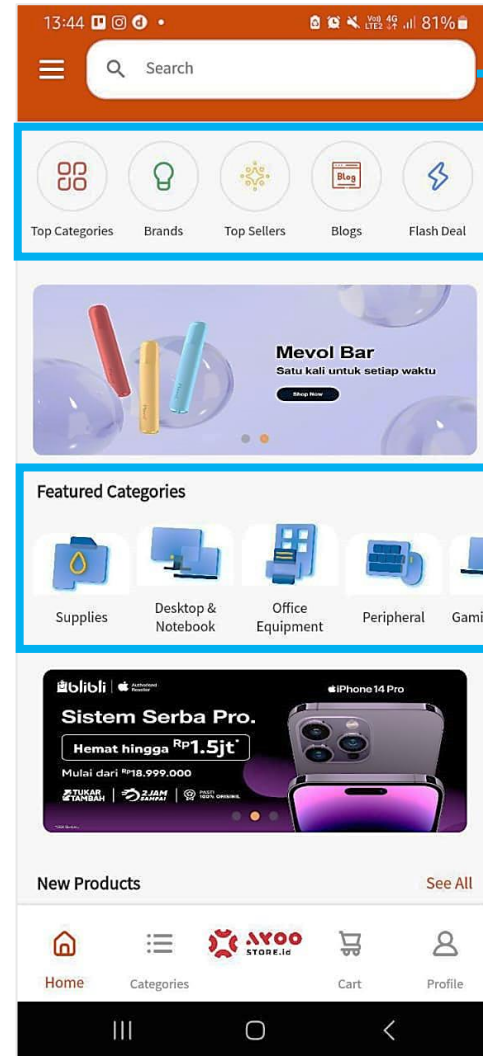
13:44 81%

Search

Top Categories
Brands
Top Sellers
Blog
Blogs
Flash Deal

Mevol Bar
Satu kali untuk setiap waktu
Shop Now

Featured Categories

Supplies
Desktop & Notebook
Office Equipment
Peripheral
Gami

blibli | Authorized Reseller
iPhone 14 Pro
Sistem Serba Pro.
Hemat hingga Rp1.5jt*
Mulai dari Rp18.999.000
TUKAR TAMBAH | 2 JAM SAMPAI | PASTI 100% ORIGINAL

New Products
See All

Home
Categories
AYOO STORE.id
Cart
Profile